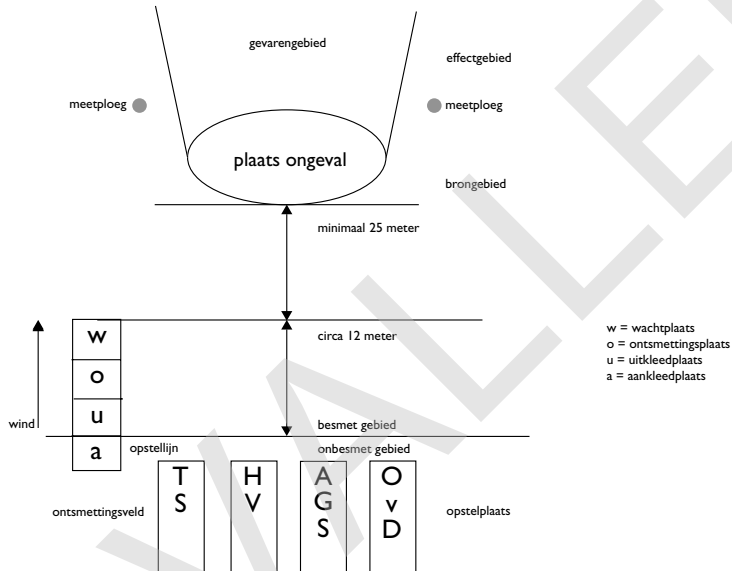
gevarengebied

effectgebied

meetploeg

meetploeg

plaats ongeval

brongebied

minimaal 25 meter

w

o

u

a

circa 12 meter

w = wachtplaats
o = ontsmettingsplaats
u = uitkleedplaats
a = aankleedplaats

wind

besmet gebied

opstellijn

onbesmet gebied

T S

H V

A G S

O v D

ontsmettingsveld

opstelplaats